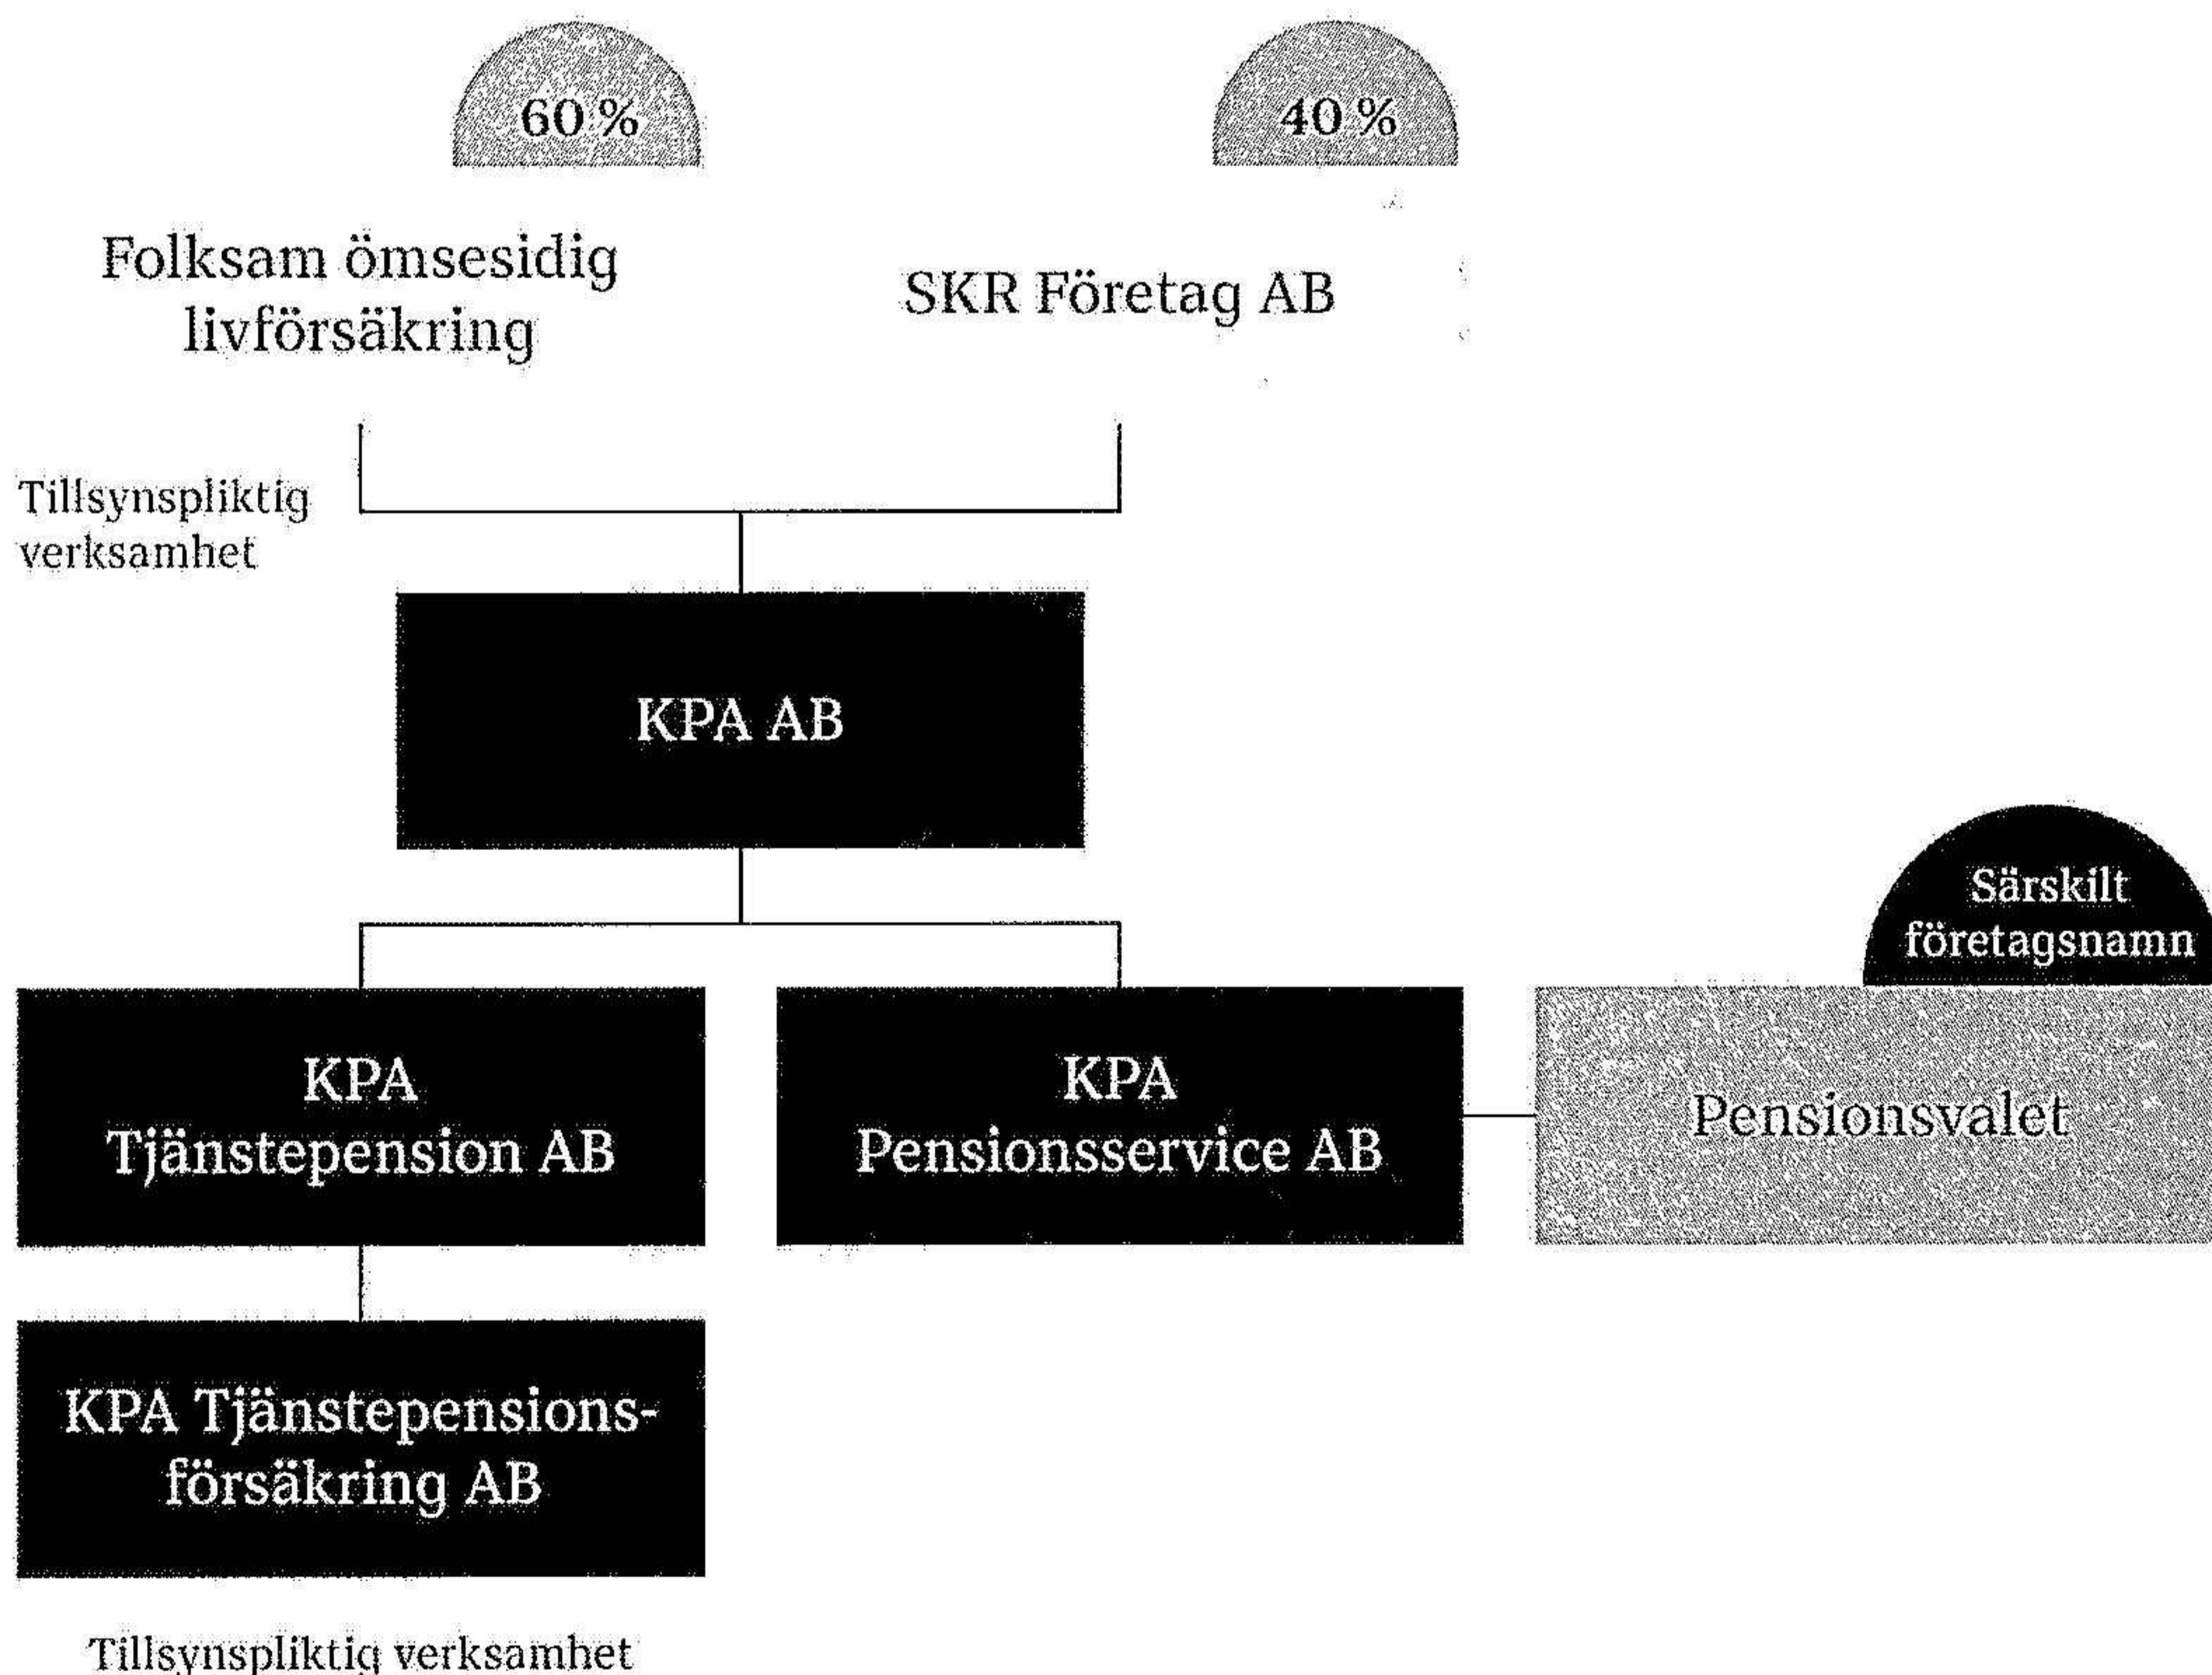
60 %

40 %

Folksam ömsesidig livförsäkring

SKR Företag AB

Tillsynspliktig verksamhet

KPA AB

Särskilt företagsnamn

KPA Tjänstepension AB

KPA Pensionsservice AB

Pensionsvalet

KPA Tjänstepensionsförsäkring AB

Tillsynspliktig verksamhet